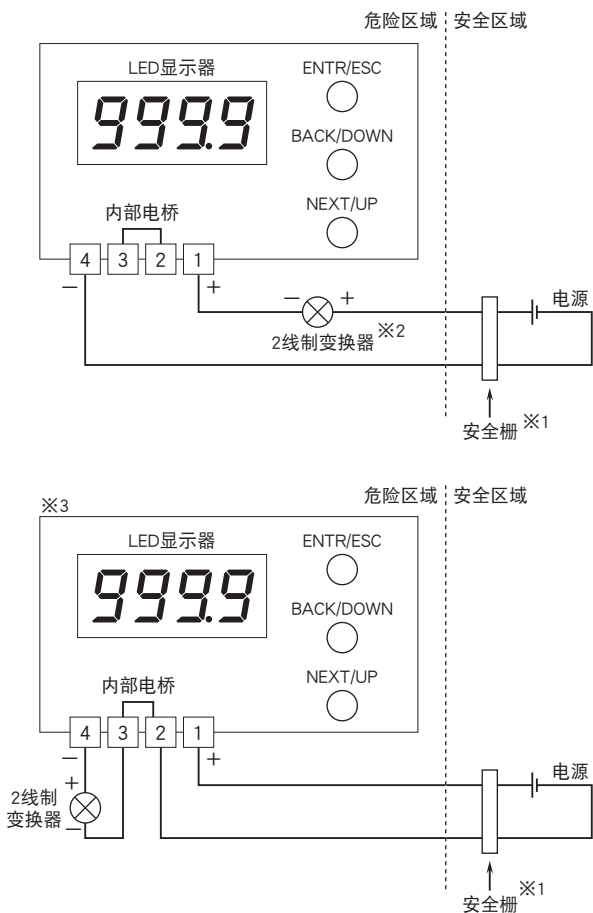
危险区域 安全区域

LED显示器

999.9

ENTR/ESC

BACK/DOWN

NEXT/UP

内部电桥

4 3 2 1

− +

− +

2线制变换器 ※2

电源

安全栅 ※1

※3

危险区域 安全区域

LED显示器

999.9

ENTR/ESC

BACK/DOWN

NEXT/UP

内部电桥

4 3 2 1

− +

+

2线制变换器

−

电源

安全栅 ※1